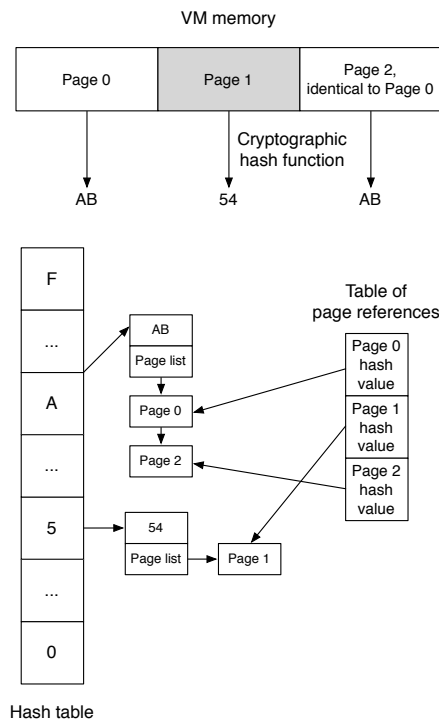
VM memory

Page 0

Page 1

Page 2, identical to Page 0

Cryptographic hash function

AB

54

AB

F

...

A

...

5

...

0

Hash table

AB

Page list

Page 0

Page 2

54

Page list

Page 1

Table of page references

Page 0 hash value

Page 1 hash value

Page 2 hash value